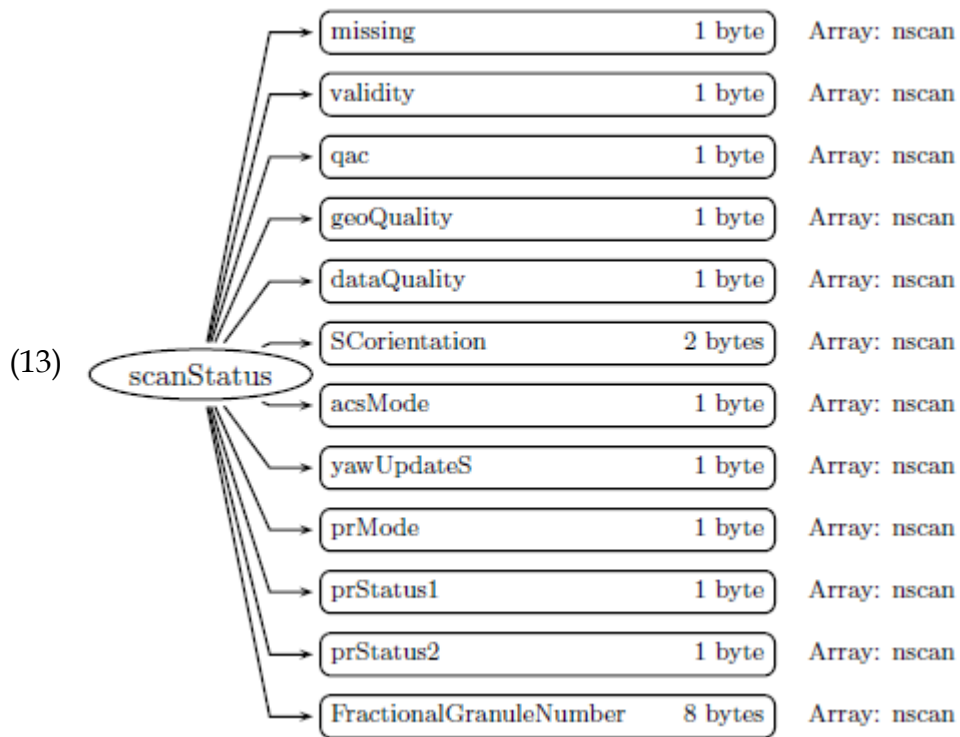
(13) scanStatus

| | | |
|---|---|---|
| missing | 1 byte | Array: nscan |
| validity | 1 byte | Array: nscan |
| qac | 1 byte | Array: nscan |
| geoQuality | 1 byte | Array: nscan |
| dataQuality | 1 byte | Array: nscan |
| SCorientation | 2 bytes | Array: nscan |
| acsMode | 1 byte | Array: nscan |
| yawUpdateS | 1 byte | Array: nscan |
| prMode | 1 byte | Array: nscan |
| prStatus1 | 1 byte | Array: nscan |
| prStatus2 | 1 byte | Array: nscan |
| FractionalGranuleNumber | 8 bytes | Array: nscan |